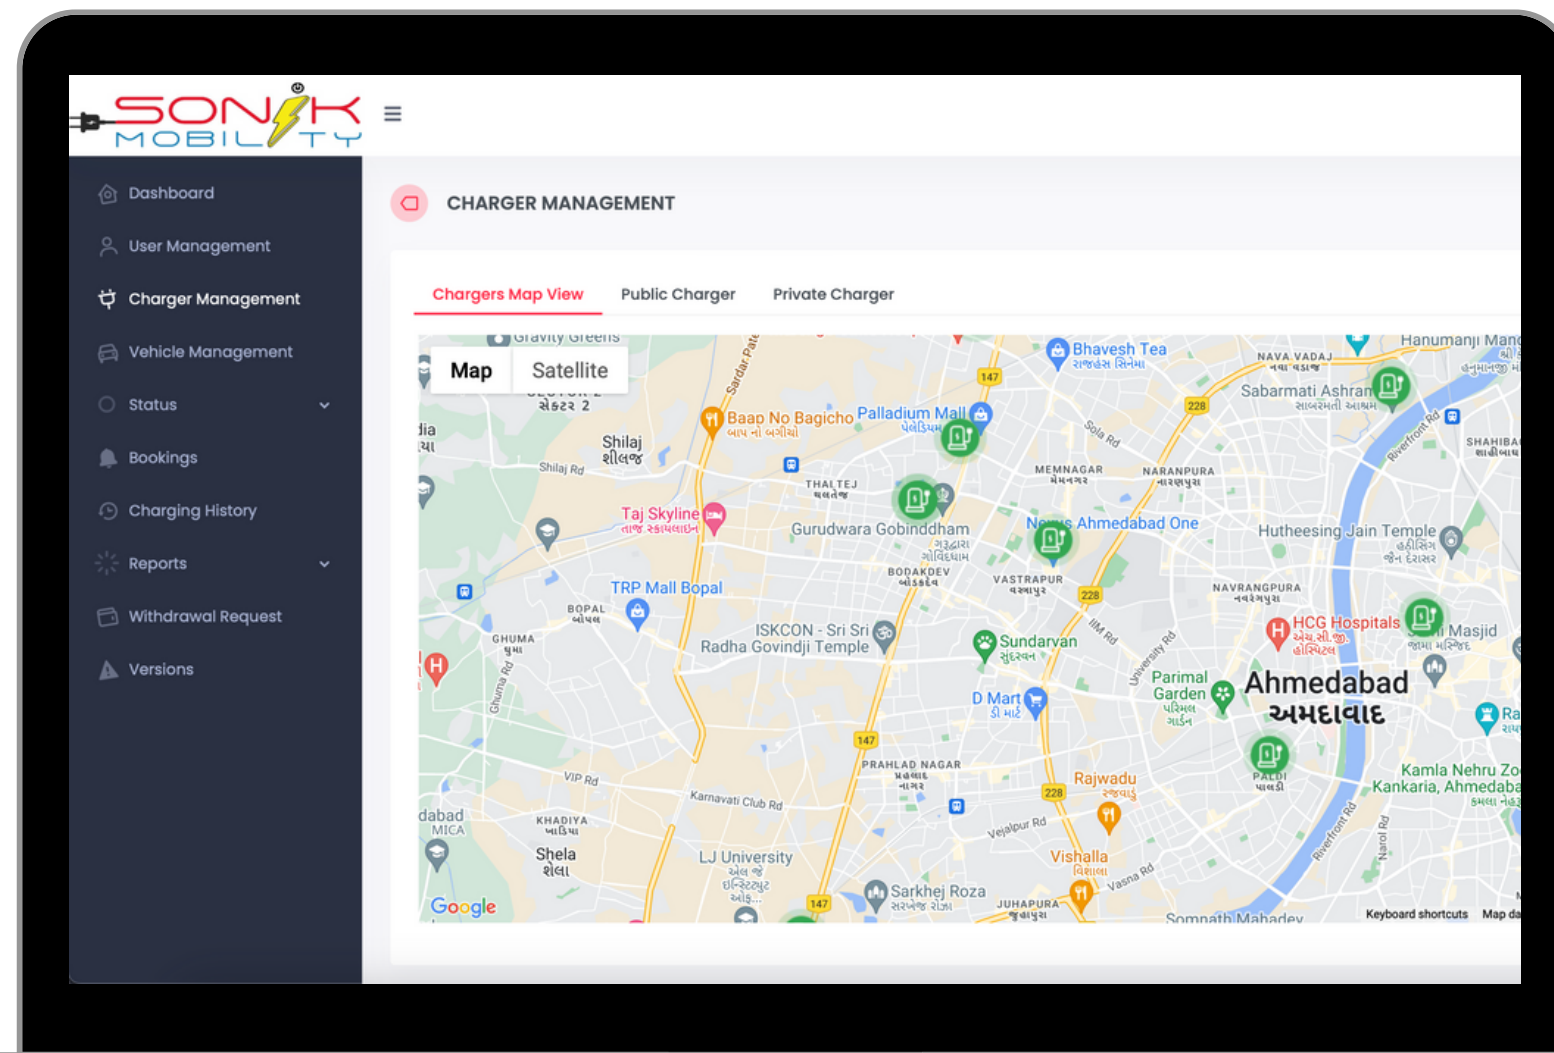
SONIK MOBILITY

Dashboard
User Management
Charger Management
Vehicle Management
Status
Bookings
Charging History
Reports
Withdrawal Request
Versions

CHARGER MANAGEMENT

Chargers Map View
Public Charger
Private Charger

Map
Satellite

Gravity Greens
સેક્ટર 2
Shilaj શીલજ
Shilaj Rd
Sardar Patel
Baap No Bagicho બાપ નો બગીચો
Palladium Mall પેલેડિયમ
Bhavesh Tea
147
228
Sola Rd
NAVA VADAJ
Hanumanji Mand
Sabarmati Ashram સાબરમતી આશ્રમ
Riverfront Rd
SHAHIBAG
THALTEJ થલતેજ
MEMNAGAR મેમનગર
NARANPURA નારણપુરા
Taj Skyline તાજ સ્કાયલાઇન
Gurudwara Gobinddham ગુરુદ્વારા ગોવિંદધામ
Nexus Ahmedabad One
Hutheesing Jain Temple
BODAKDEV બોડકદેવ
VASTRAPUR વસ્ત્રાપુર
NAVRANGPURA નવરંગપુરા
TRP Mall Bopal
BOPAL બોપલ
GHUMA ઘુમા
Ghuma Rd
ISKCON - Sri Sri Radha Govindji Temple
Sundarvan સુંદરવન
IIM Rd
University Rd
HCG Hospitals
Masjid
Parimal Garden પરિમલ ગાર્ડન
Ahmedabad અમદાવાદ
D Mart ડી માર્ટ
PALDI પાલડી
PRAHLAD NAGAR
VIP Rd
Karnavati Club Rd
Rajwadu
Kamla Nehru Zoo
Kankaria, Ahmedaba
dabad
MICA
KHADIYA
Shela શેલા
LJ University
Vejalpur Rd
Vishalla
Vasna Rd
Sarkhej Roza
JUHAPURA
Somnath Mahadev
Narol Rd
Google
Keyboard shortcuts
Map da